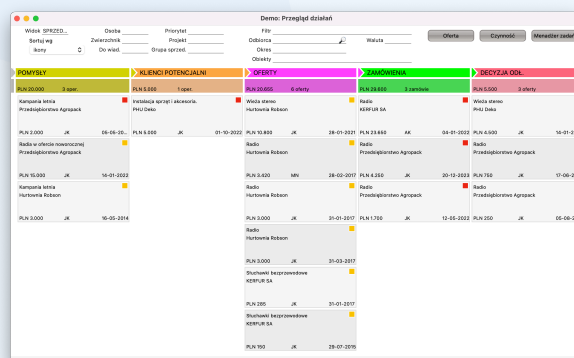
Demo: Przegląd działań

Widok SPRZED... Osoba Priorytet Filtr
Sortuj wg Zwierzchnik Projekt Odbiorca Waluta
Ikony Do wiad. Grupa sprzed. Okres
Obiekty

Oferta Czynność Menedżer zadań

POMYSŁY
PLN 20.000 3 oper.

KLIENCI POTENCJALNI
PLN 5.000 1 oper.

OFERTY
PLN 20.655 6 oferty

ZAMÓWIENIA
PLN 29.600 3 zamówie

DECYZJA ODŁ.
PLN 5.500 3 oferty

Kampania letnia
Przedsiębiorstwo Agropack
PLN 2.000 JK 06-05-20

Radio w ofercie noworocznej
Przedsiębiorstwo Agropack
PLN 15.000 JK 14-01-2022

Kampania letnia
Hurtownia Robson
PLN 3.000 JK 16-05-2014

Instalacja sprzęt i akcesoria.
PHU Deko
PLN 5.000 JK 01-10-2022

Wieża stereo
Hurtownia Robson
PLN 10.800 JK 28-01-2021

Radio
Hurtownia Robson
PLN 3.420 MN 28-02-2017

Radio
Hurtownia Robson
PLN 3.000 JK 31-01-2017

Radio
Hurtownia Robson
PLN 3.000 JK 31-03-2017

Słuchawki bezprzewodowe
KERFUR SA
PLN 285 JK 31-01-2017

Słuchawki bezprzewodowe
KERFUR SA
PLN 150 JK 29-07-2015

Radio
KERFUR SA
PLN 23.650 AK 04-01-2022

Radio
Przedsiębiorstwo Agropack
PLN 4.250 JK 20-12-2023

Radio
Przedsiębiorstwo Agropack
PLN 1.700 JK 12-05-2022

Wieża stereo
PHU Deko
PLN 4.500 JK 14-01-2

Radio
Przedsiębiorstwo Agropack
PLN 750 JK 17-06-2

Radio
Przedsiębiorstwo Agropack
PLN 250 JK 05-06-2